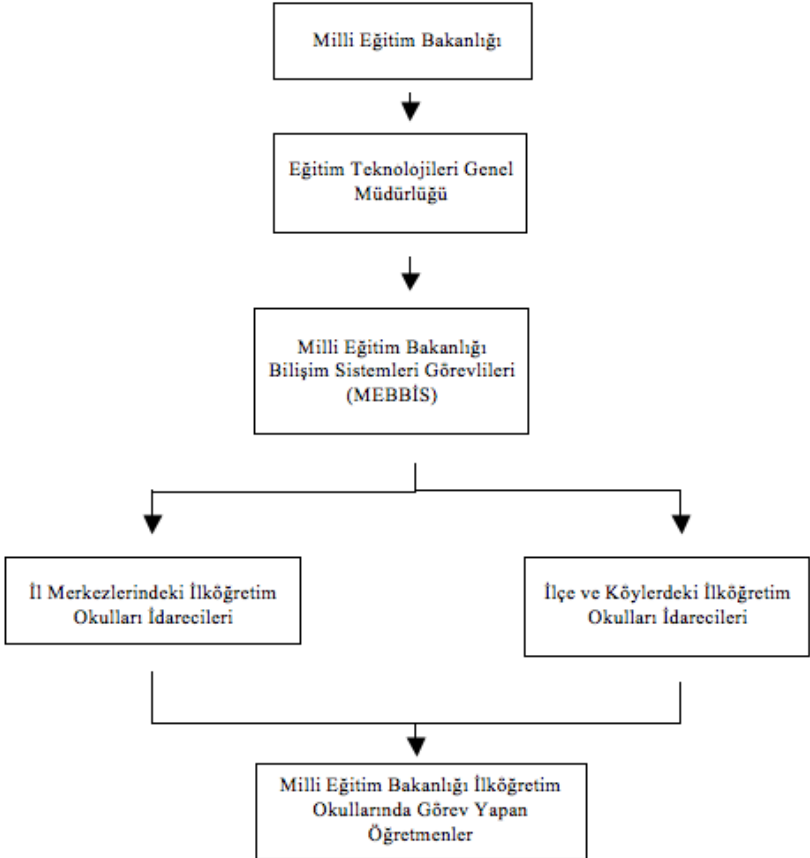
Milli Eğitim Bakanlığı

Eğitim Teknolojileri Genel Müdürlüğü

Milli Eğitim Bakanlığı Bilişim Sistemleri Görevlileri (MEBBİS)

İl Merkezlerindeki İlköğretim Okulları İdarecileri

İlçe ve Köylerdeki İlköğretim Okulları İdarecileri

Milli Eğitim Bakanlığı İlköğretim Okullarında Görev Yapan Öğretmenler